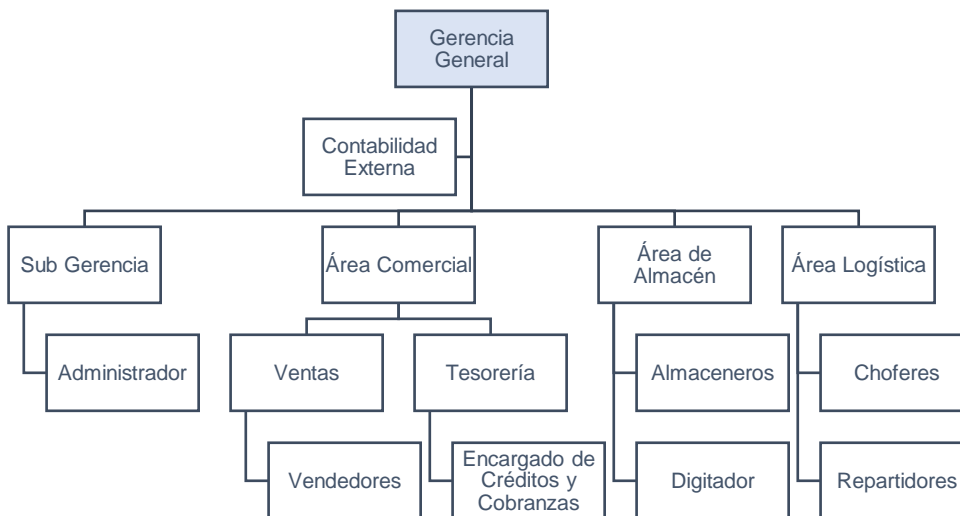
Gerencia General

Contabilidad Externa

Sub Gerencia

Administrador

Área Comercial

Ventas

Vendedores

Tesorería

Encargado de Créditos y Cobranzas

Área de Almacén

Almaceneros

Digitador

Área Logística

Choferes

Repartidores